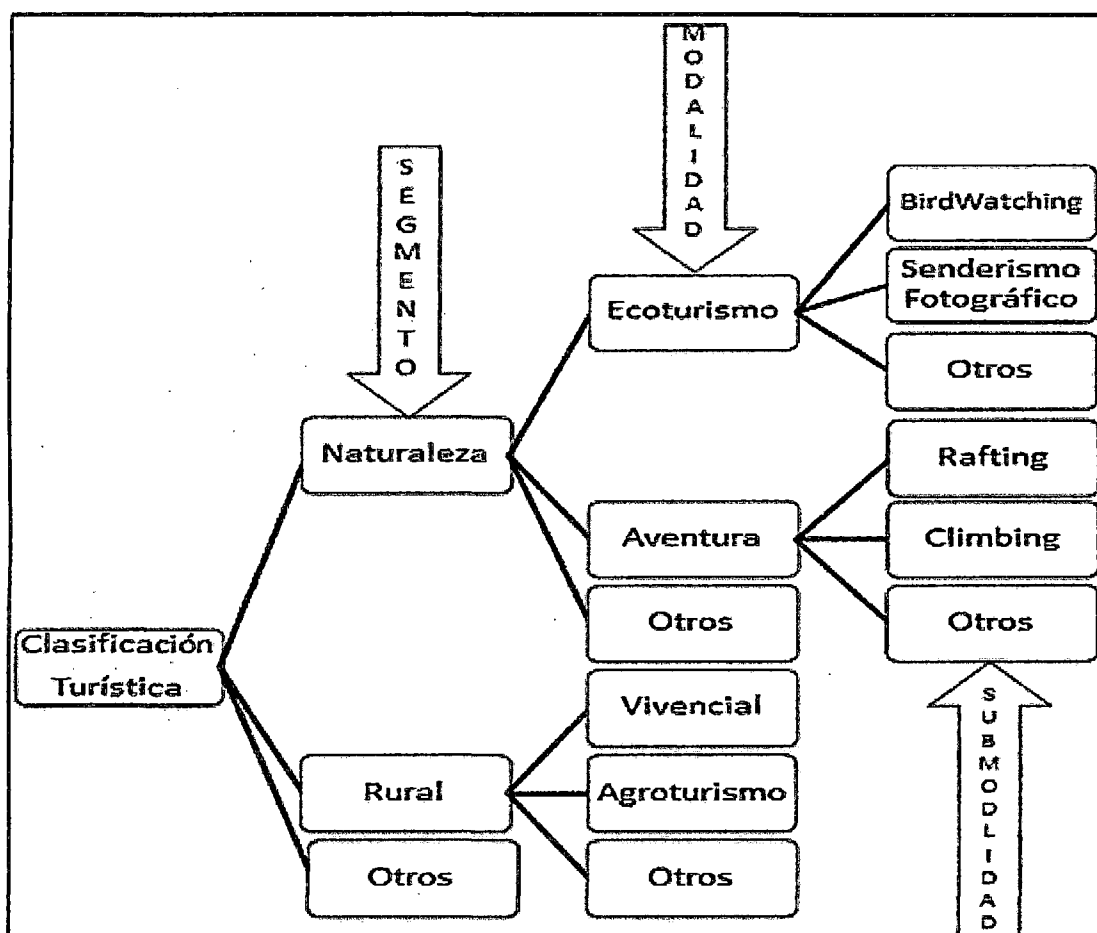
MODALIDAD

SEGMENTO

BirdWatching

Senderismo Fotográfico

Ecoturismo

Otros

Naturaleza

Rafting

Aventura

Climbing

Otros

Otros

Clasificación Turística

Vivencial

SUBMODLIDAD

Rural

Agroturismo

Otros

Otros